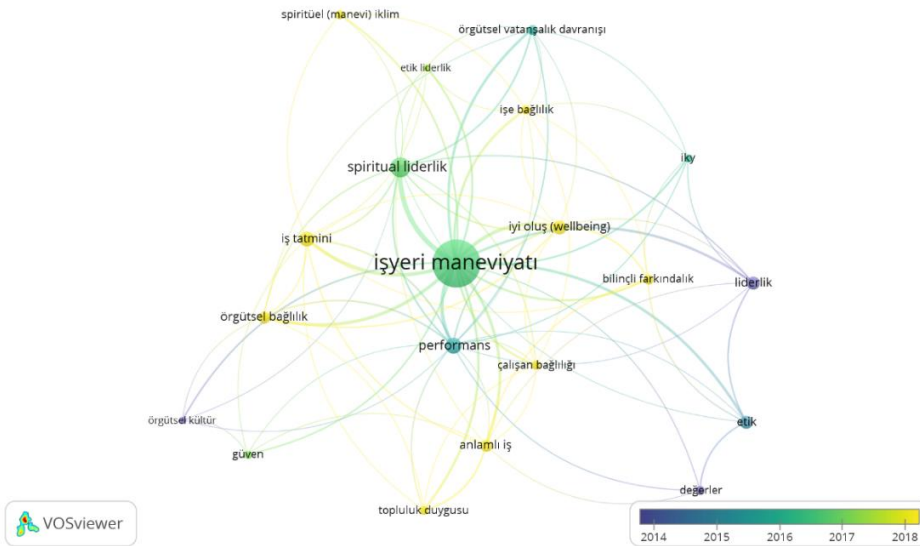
spiritüel (manevi) iklim
örgütsel vatandaşlık davranışı
etik liderlik
işe bağlılık
spiritual liderlik
iky
iyi oluş (wellbeing)
iş tatmini
işyeri maneviyatı
bilinçli farkındalık
liderlik
örgütsel bağlılık
performans
çalışan bağlılığı
örgütsel kültür
etik
anlamlı iş
güven
değerler
topluluk duygusu
VOSviewer
2014
2015
2016
2017
2018